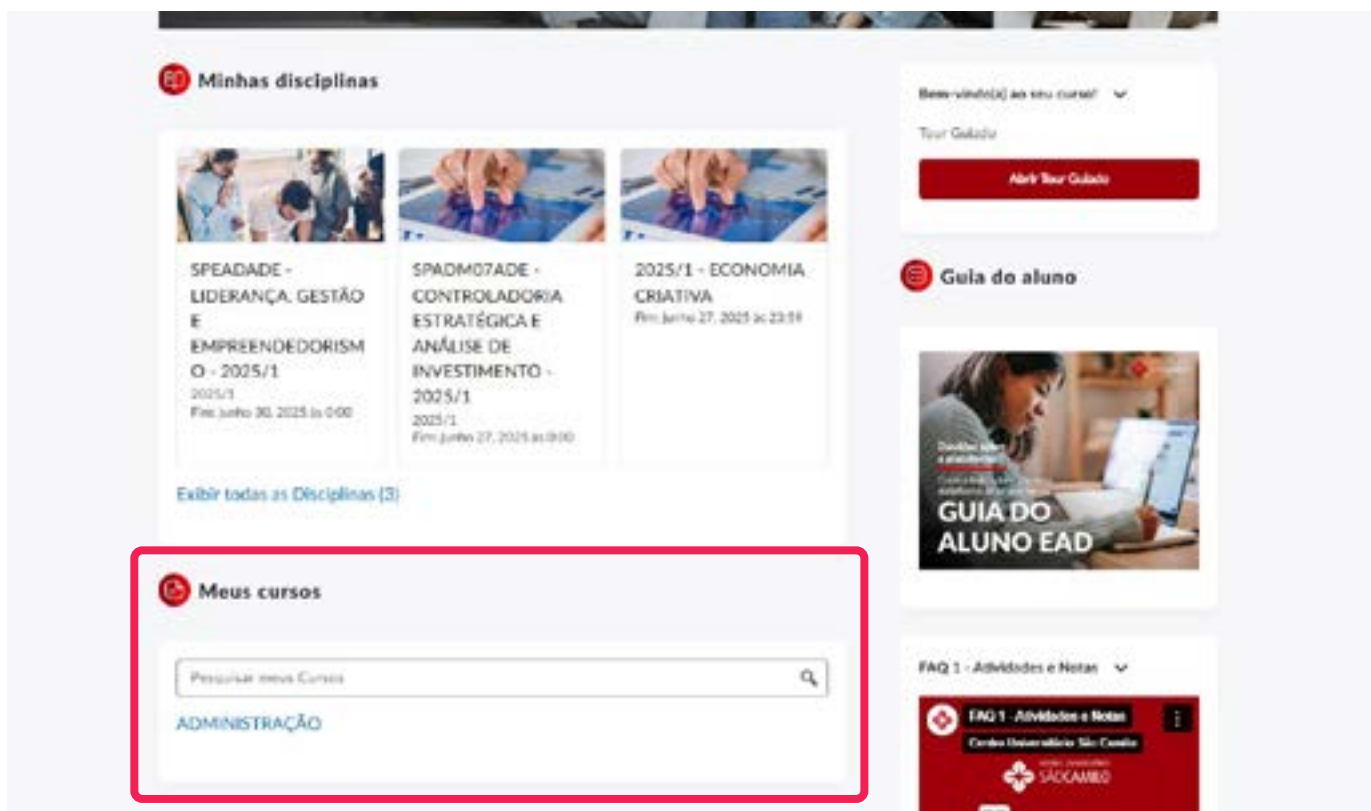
Minhas disciplinas

SPEADADE - LIDERANÇA, GESTÃO E EMPREENDEDORISMO - 2025/1
2025/1
Fim: junho 30, 2025 às 0:00

SPADM07ADE - CONTROLADORIA ESTRATÉGICA E ANÁLISE DE INVESTIMENTO - 2025/1
2025/1
Fim: junho 27, 2025 às 0:00

2025/1 - ECONOMIA CRIATIVA
Fim: junho 27, 2025 às 23:59

Exibir todas as Disciplinas (3)

Meus cursos

Pesquisar meus Cursos

ADMINISTRAÇÃO

Bem-vindo(a) ao seu curso!

Tour Guiado

Abrir Tour Guiado

Guia do aluno

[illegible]

GUIA DO ALUNO EAD

FAQ 1 - Atividades e Notas

FAQ 1 - Atividades e Notas
Centro Universitário São Camilo

SÃO CAMILO